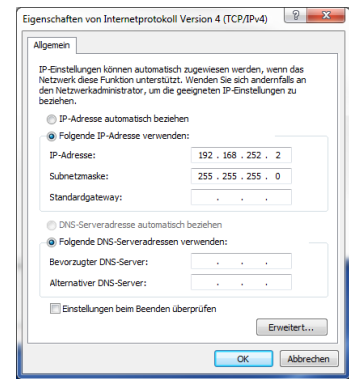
Eigenschaften von Internetprotokoll Version 4 (TCP/IPv4)

?

Allgemein

IP-Einstellungen können automatisch zugewiesen werden, wenn das Netzwerk diese Funktion unterstützt. Wenden Sie sich andernfalls an den Netzwerkadministrator, um die geeigneten IP-Einstellungen zu beziehen.

IP-Adresse automatisch beziehen

Folgende IP-Adresse verwenden:

IP-Adresse: 192 . 168 . 252 . 2

Subnetzmaske: 255 . 255 . 255 . 0

Standardgateway: . . .

DNS-Serveradresse automatisch beziehen

Folgende DNS-Serveradressen verwenden:

Bevorzugter DNS-Server: . . .

Alternativer DNS-Server: . . .

Einstellungen beim Beenden überprüfen

Erweitert...

OK

Abbrechen